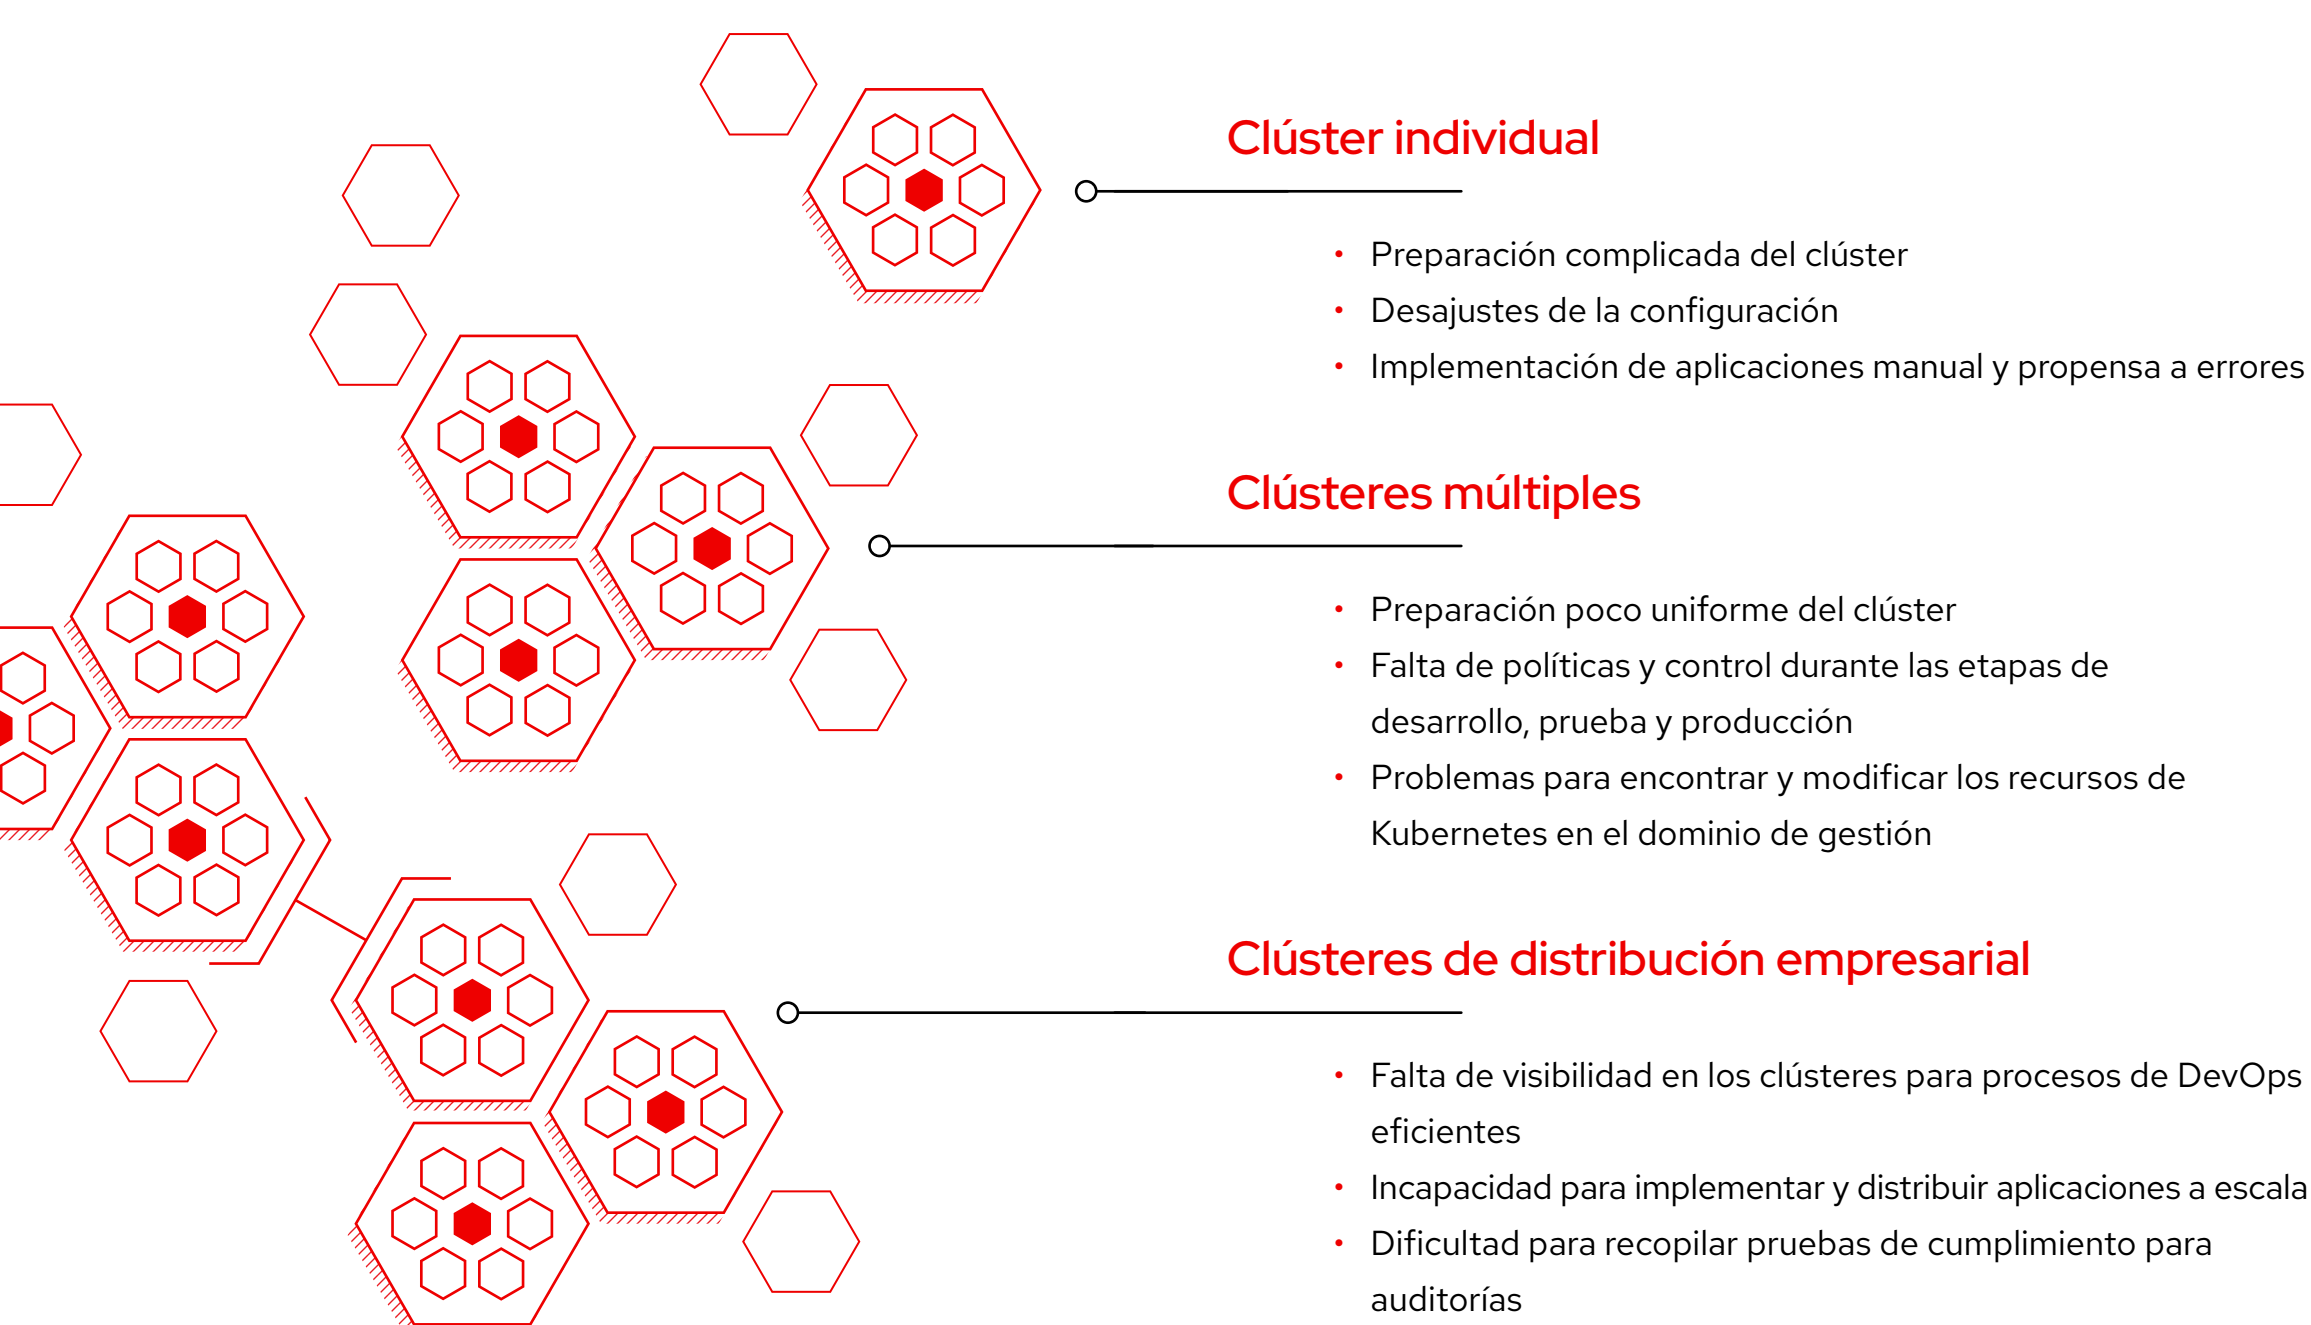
Clúster individual

- Preparación complicada del clúster
- Desajustes de la configuración
- Implementación de aplicaciones manual y propensa a errores

Clústeres múltiples

- Preparación poco uniforme del clúster
- Falta de políticas y control durante las etapas de desarrollo, prueba y producción
- Problemas para encontrar y modificar los recursos de Kubernetes en el dominio de gestión

Clústeres de distribución empresarial

- Falta de visibilidad en los clústeres para procesos de DevOps eficientes
- Incapacidad para implementar y distribuir aplicaciones a escala
- Dificultad para recopilar pruebas de cumplimiento para auditorías